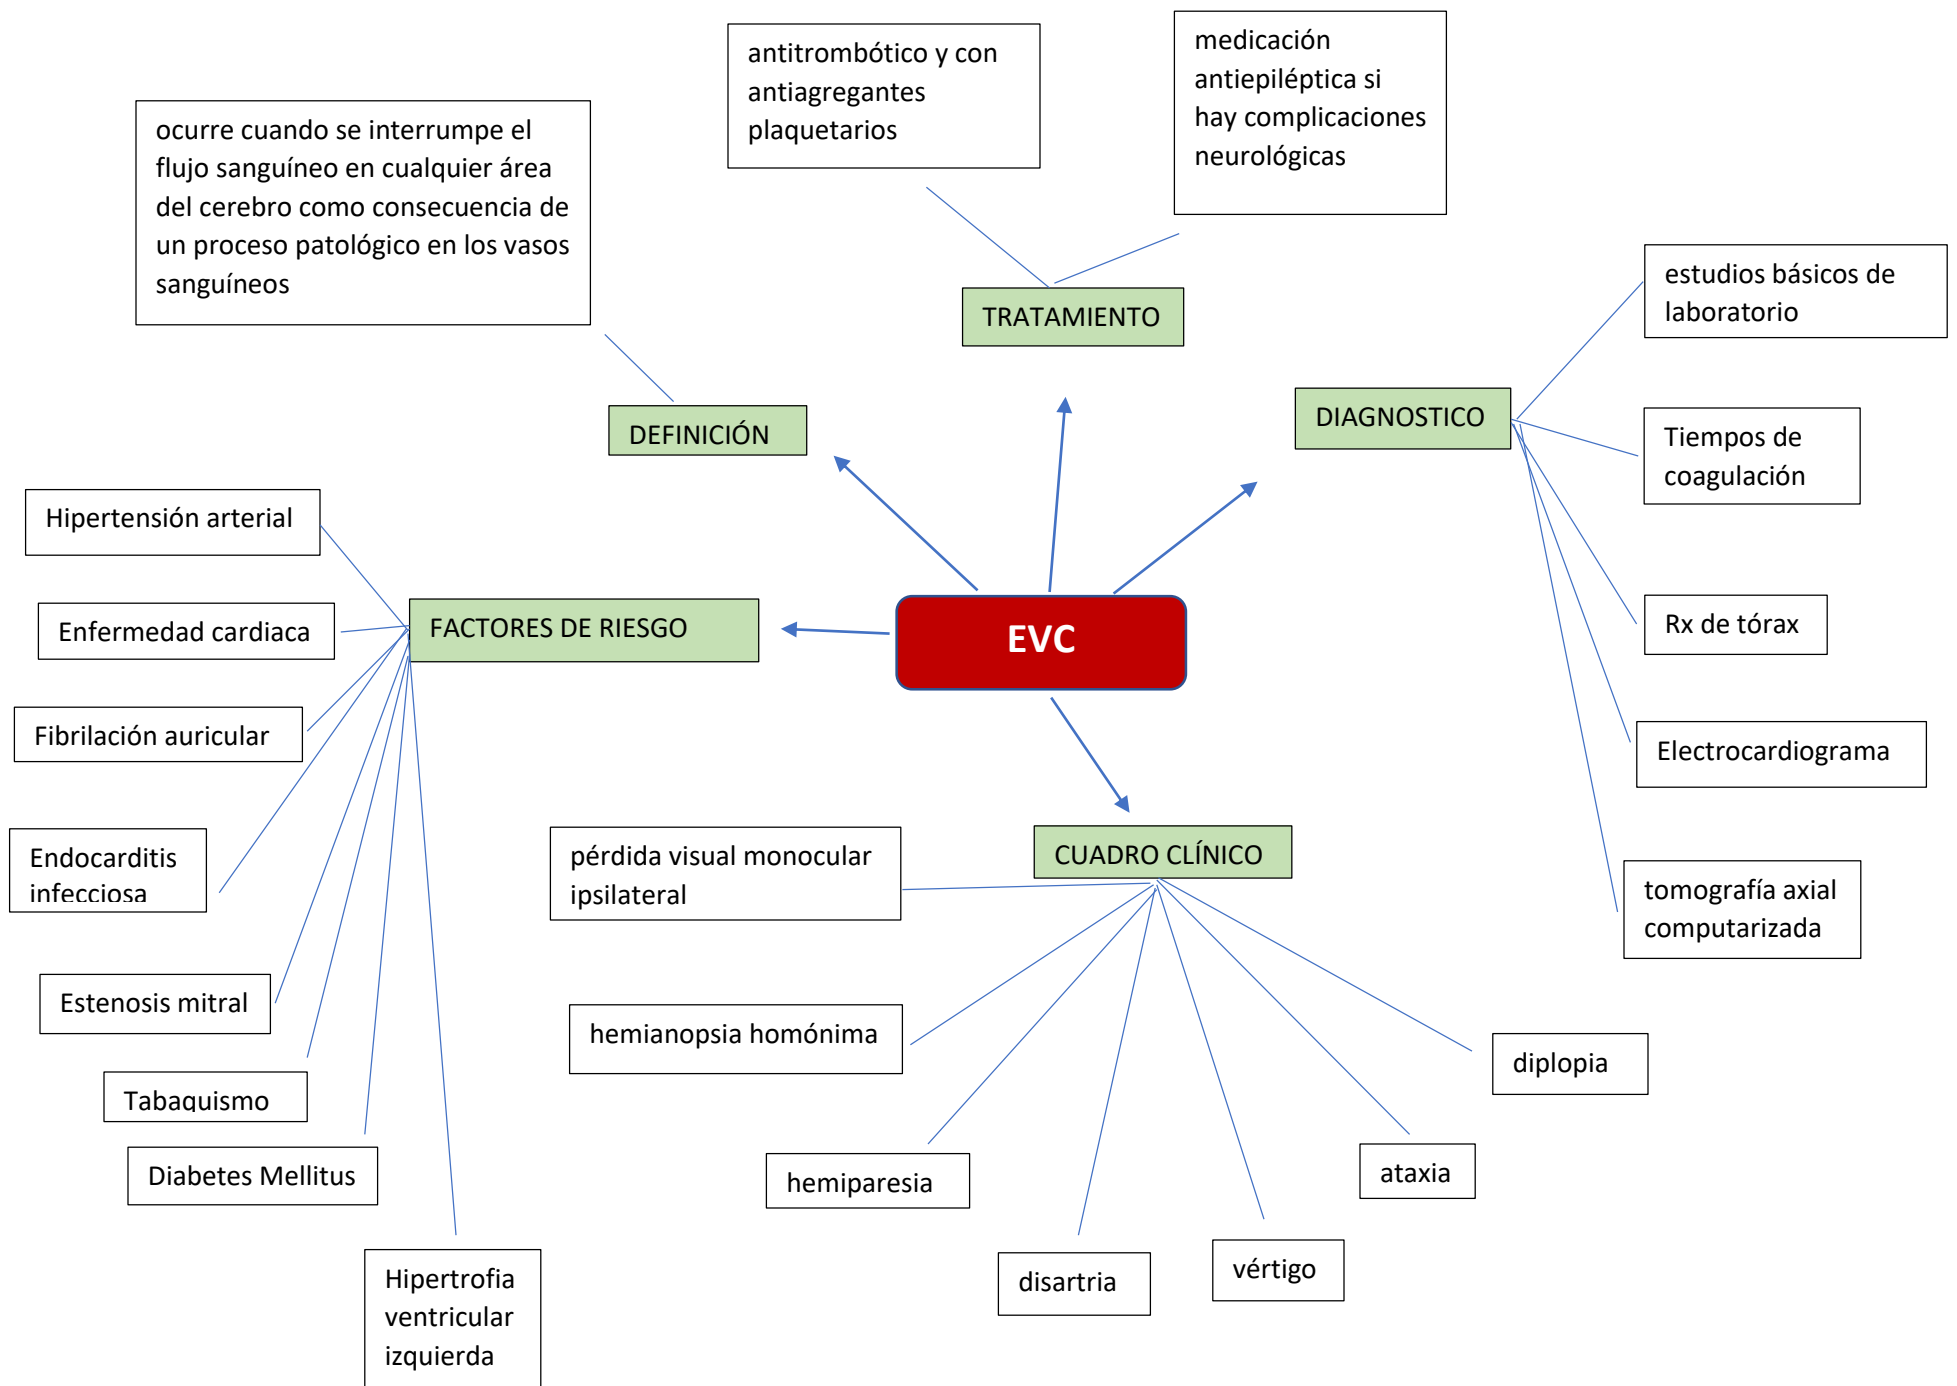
EVC

DEFINICIÓN

ocurre cuando se interrumpe el flujo sanguíneo en cualquier área del cerebro como consecuencia de un proceso patológico en los vasos sanguíneos

TRATAMIENTO

antitrombótico y con antiagregantes plaquetarios

medicación antiepiléptica si hay complicaciones neurológicas

DIAGNOSTICO

estudios básicos de laboratorio

Tiempos de coagulación

Rx de tórax

Electrocardiograma

tomografía axial computarizada

FACTORES DE RIESGO

Hipertensión arterial

Enfermedad cardiaca

Fibrilación auricular

Endocarditis infecciosa

Estenosis mitral

Tabaquismo

Diabetes Mellitus

Hipertrofia ventricular izquierda

CUADRO CLÍNICO

pérdida visual monocular ipsilateral

hemianopsia homónima

hemiparesia

disartria

vértigo

ataxia

diplopia